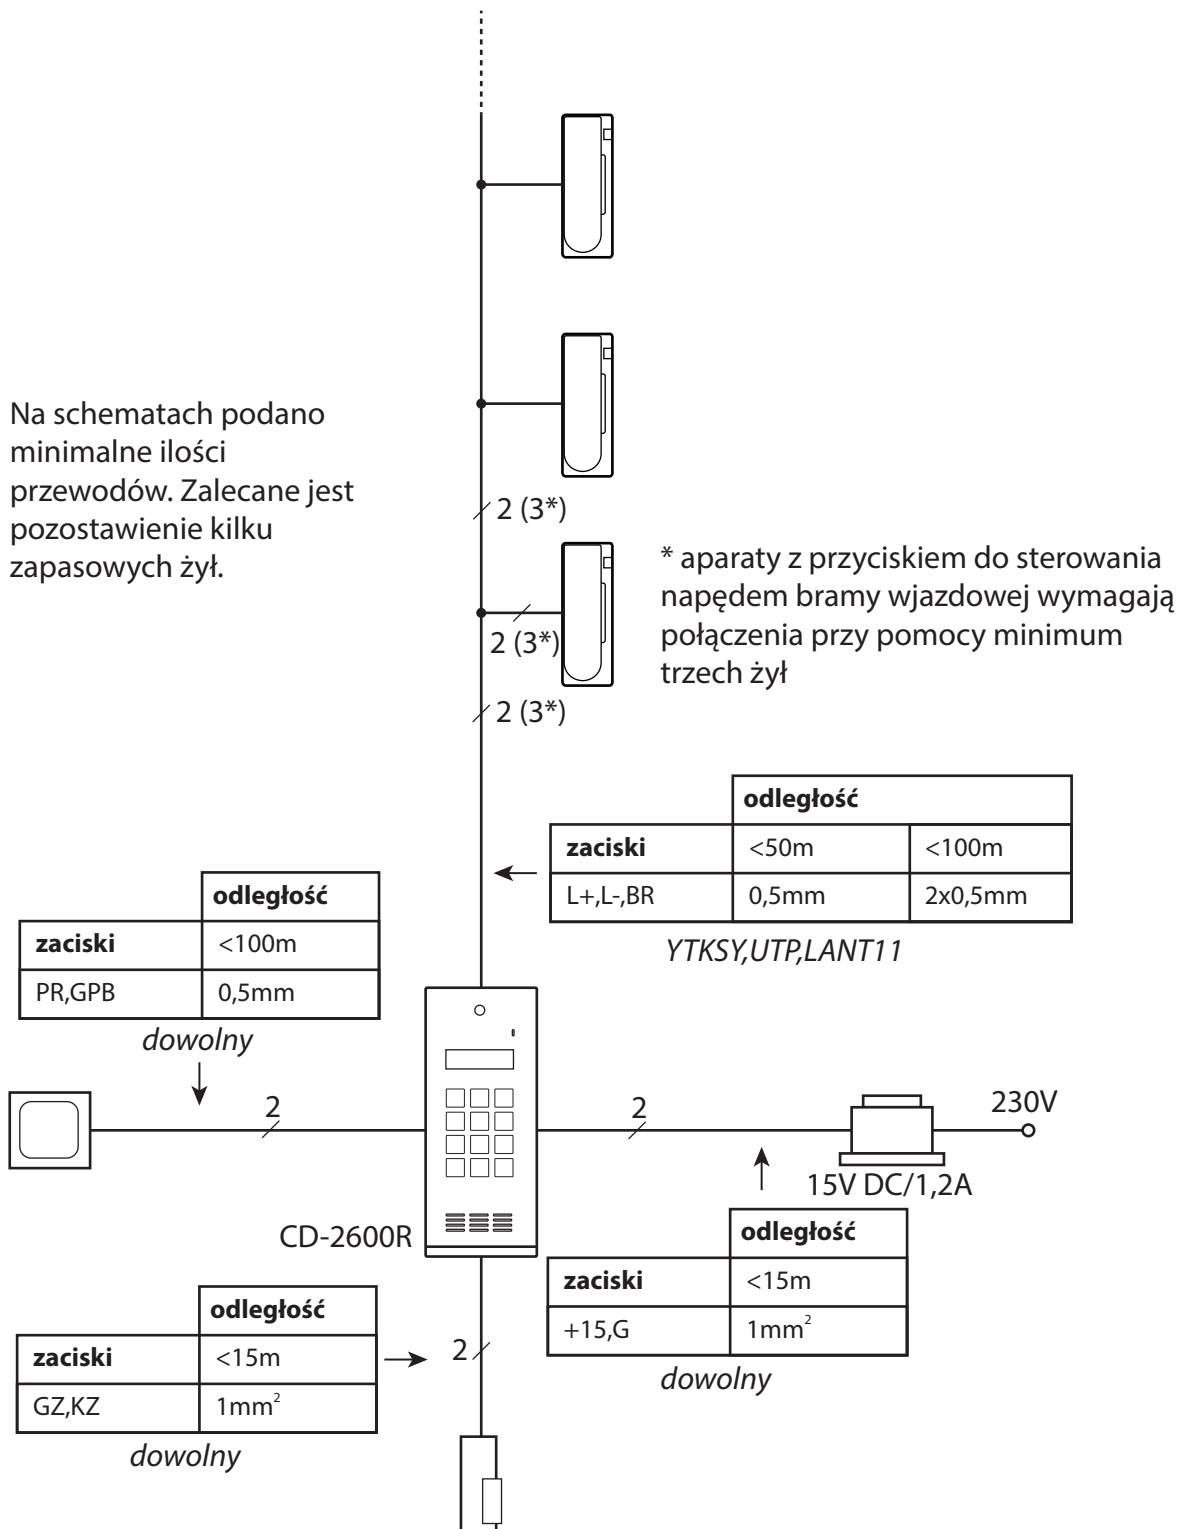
Na schematach podano minimalne ilości przewodów. Zalecane jest pozostawienie kilku zapasowych żył.

2 (3*)

* aparaty z przyciskiem do sterowania napędem bramy wjazdowej wymagają połączenia przy pomocy minimum trzech żył

2 (3*)

2 (3*)

| | odległość | |
|---|---|---|
| **zaciski** | <50m | <100m |
| L+,L-,BR | 0,5mm | 2x0,5mm |

*YTKSY,UTP,LANT11*

| | **odległość** |
|---|---|
| **zaciski** | <100m |
| PR,GPB | 0,5mm |

*dowolny*

2

2

230V

15V DC/1,2A

CD-2600R

| | **odległość** |
|---|---|
| **zaciski** | <15m |
| +15,G | $1mm^2$ |

*dowolny*

| | **odległość** |
|---|---|
| **zaciski** | <15m |
| GZ,KZ | $1mm^2$ |

*dowolny*

2